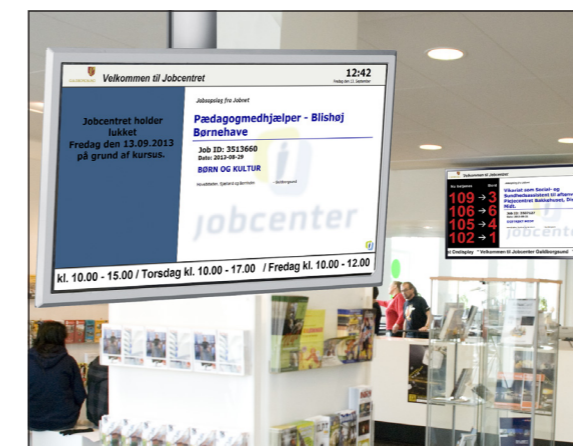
Velkommen til Jobcentret

12:42

Fredag den 13. September

Jobcentret holder lukket Fredag den 13.09.2013 på grund af kursus.

Jobsopslag fra Jobnet

Pædagogmedhjælper - Blishøj Børnehave

Job ID: 3513660
Dato: 2013-08-29

BØRN OG KULTUR

jobcenter

kl. 10.00 - 15.00 / Torsdag kl. 10.00 - 17.00 / Fredag kl. 10.00 - 12.00

Velkommen til Jobcentret

Nu betjenes

Skranke

109 → 3
106 → 6
105 → 4
102 → 1

Vikariat som Social- og Sundhedsassistent til aftenvagt Plejecentret Bakkehuset, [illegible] Midt.

Velkommen til Jobcenter Guldborgsund